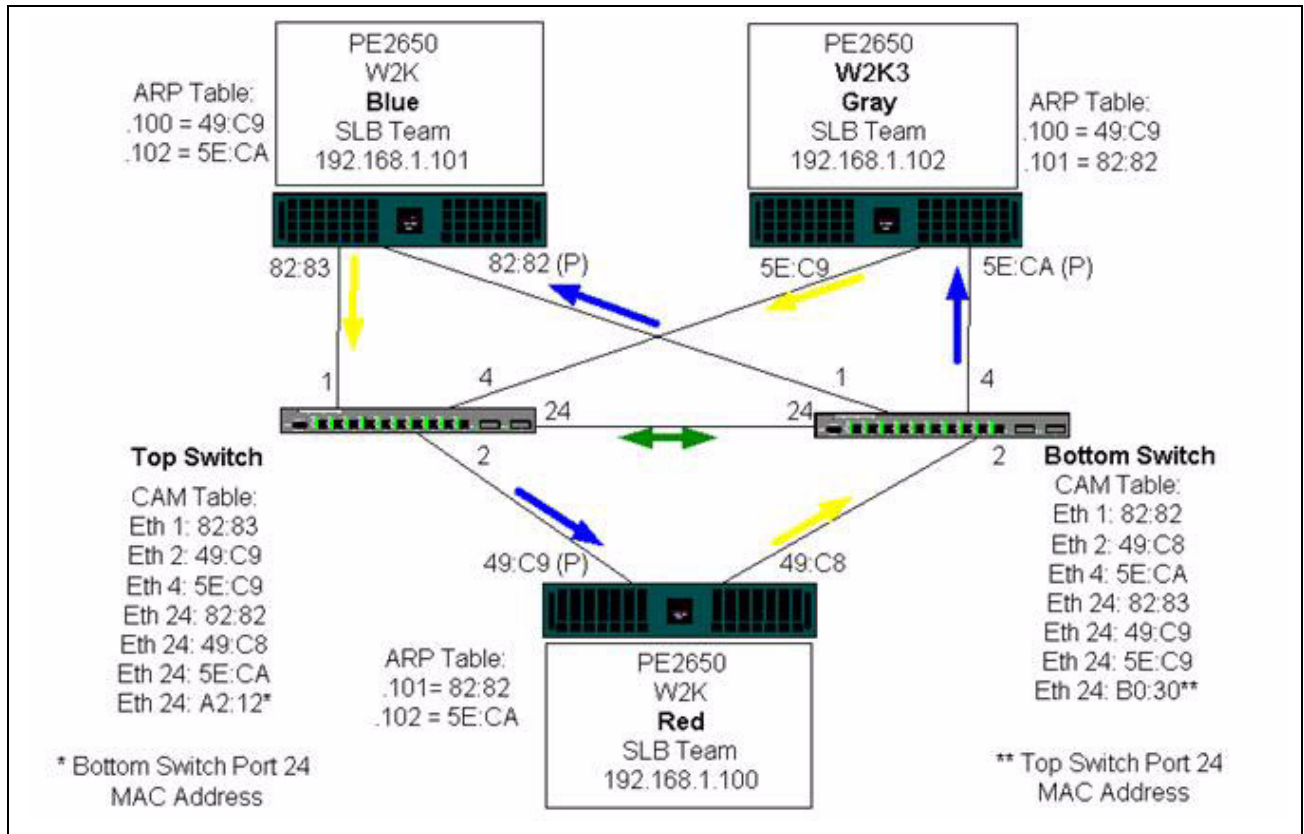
ARP Table:
.100 = 49:C9
.102 = 5E:CA

PE2650
W2K
**Blue**
SLB Team
192.168.1.101

PE2650
**W2K3**
**Gray**
SLB Team
192.168.1.102

ARP Table:
.100 = 49:C9
.101 = 82:82

82:83

82:82 (P)

5E:C9

5E:CA (P)

1

4

1

4

24

24

2

2

**Top Switch**
CAM Table:
Eth 1: 82:83
Eth 2: 49:C9
Eth 4: 5E:C9
Eth 24: 82:82
Eth 24: 49:C8
Eth 24: 5E:CA
Eth 24: A2:12*

**Bottom Switch**
CAM Table:
Eth 1: 82:82
Eth 2: 49:C8
Eth 4: 5E:CA
Eth 24: 82:83
Eth 24: 49:C9
Eth 24: 5E:C9
Eth 24: B0:30**

49:C9 (P)

49:C8

ARP Table:
.101= 82:82
.102 = 5E:CA

PE2650
W2K
**Red**
SLB Team
192.168.1.100

* Bottom Switch Port 24
MAC Address

** Top Switch Port 24
MAC Address